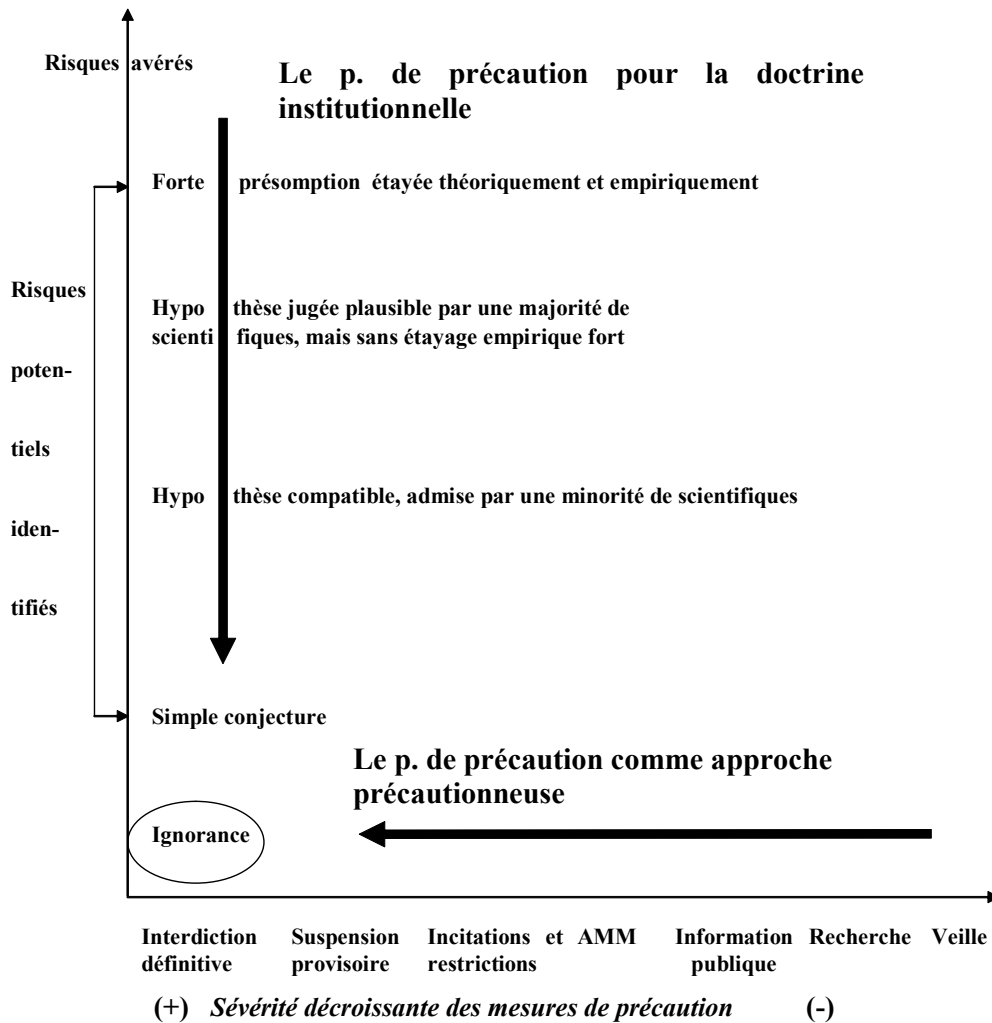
Risques avérés

Le p. de précaution pour la doctrine institutionnelle

Forte présomption étayée théoriquement et empiriquement

Risques potentiels identifiés

Hypothèse jugée plausible par une majorité de scientifiques, mais sans étayage empirique fort

Hypothèse compatible, admise par une minorité de scientifiques

Simple conjecture

Le p. de précaution comme approche précautionneuse

Ignorance

Interdiction définitive

Suspension provisoire

Incitations et restrictions

AMM

Information publique

Recherche

Veille

(+) *Sévérité décroissante des mesures de précaution* (-)